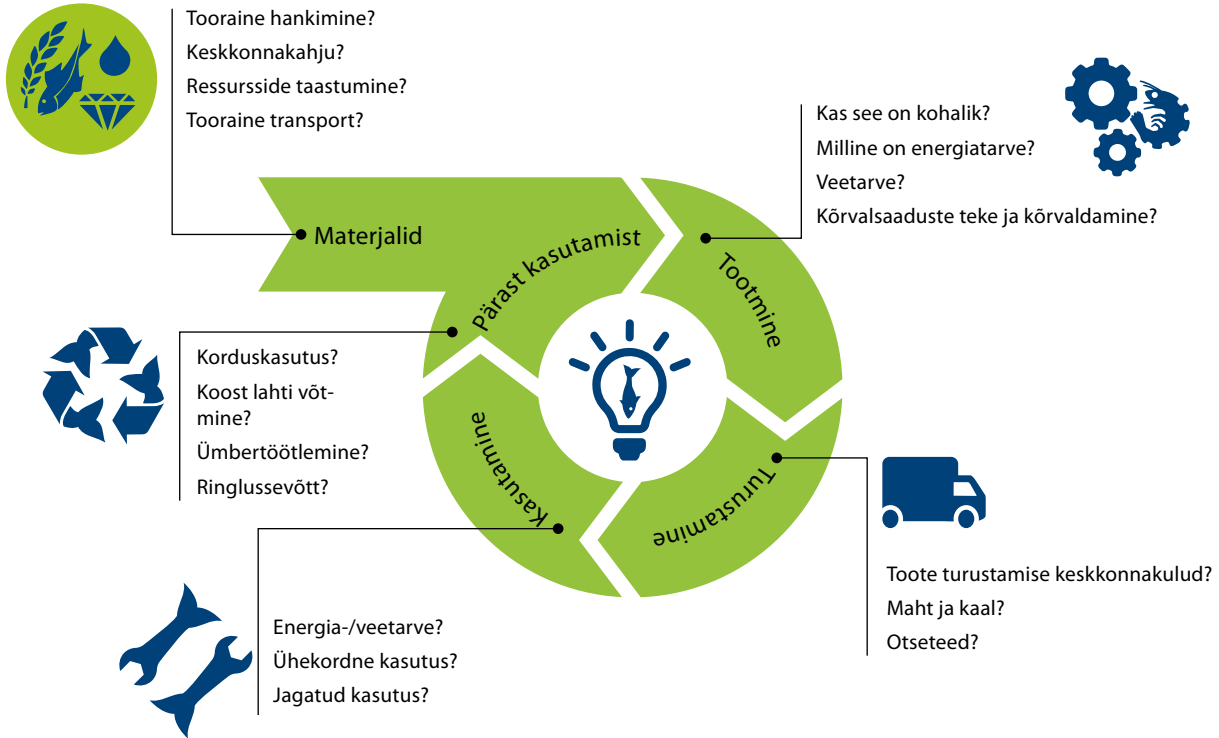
Tooraine hankimine?
Keskkonnakahju?
Ressursside taastumine?
Tooraine transport?

Kas see on kohalik?
Milline on energiatarve?
Veetarve?
Kõrvalsaaduste teke ja kõrvaldamine?

Materjalid

Pärast kasutamist

Tootmine

Korduskasutus?
Koost lahti võtmine?
Ümbertöötlemine?
Ringlussevõtt?

Kasutamine

Turustamine

Toote turustamise keskkonnakulud?
Maht ja kaal?
Otseteed?

Energia-/veetarve?
Ühekordne kasutus?
Jagatud kasutus?